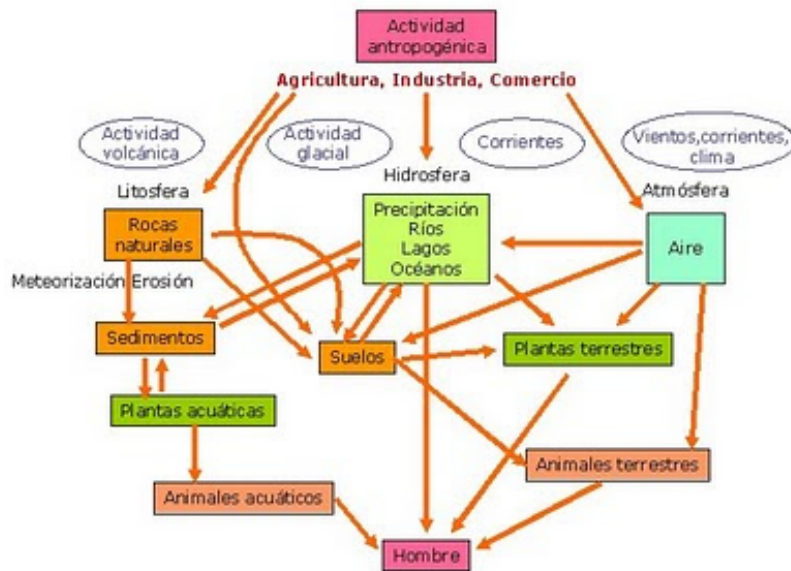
Actividad antropogénica

Agricultura, Industria, Comercio

Actividad volcánica

Actividad glacial

Corrientes

Vientos,corrientes, clima

Litosfera

Hidrosfera

Atmósfera

Rocas naturales

Precipitación
Ríos
Lagos
Océanos

Aire

Meteorización Erosión

Sedimentos

Suelos

Plantas terrestres

Plantas acuáticas

Animales terrestres

Animales acuáticos

Hombre